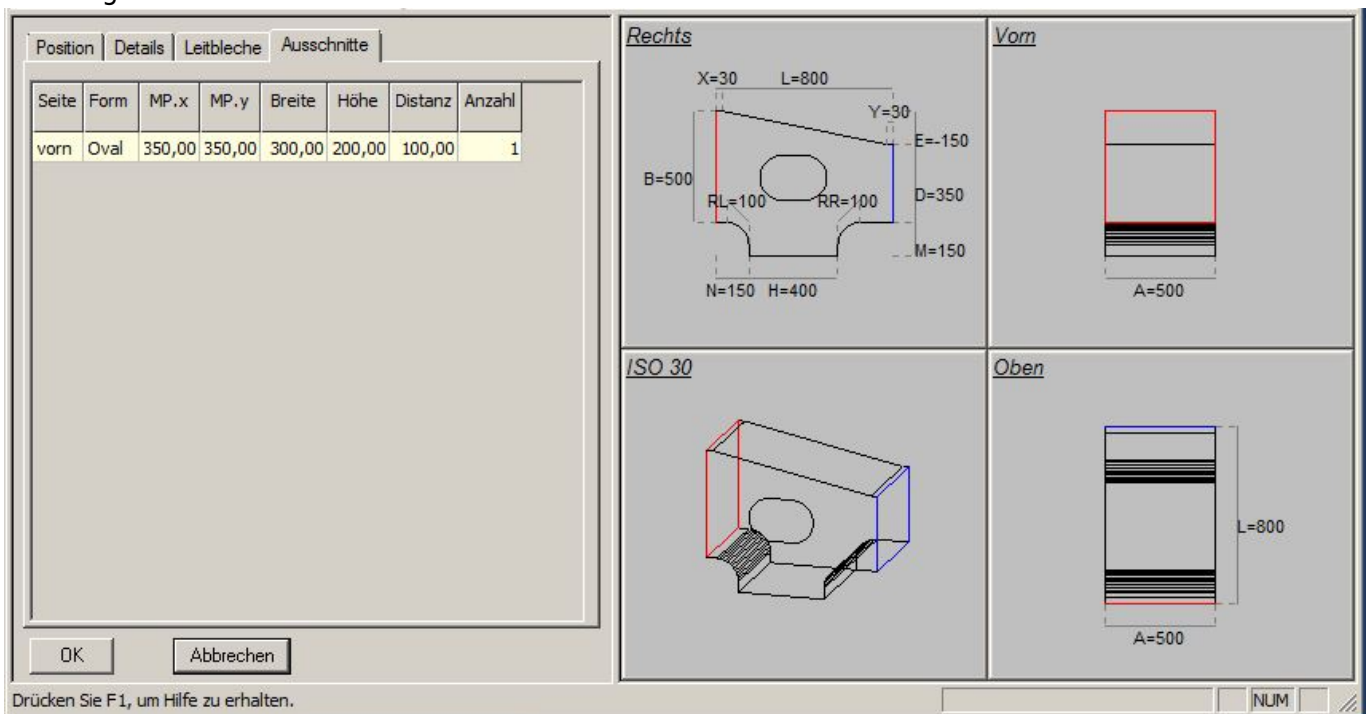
Position | Details | Leitbleche | Ausschnitte

| Seite | Form | MP.x | MP.y | Breite | Höhe | Distanz | Anzahl |
|---|---|---|---|---|---|---|---|
| vorn | Oval | 350,00 | 350,00 | 300,00 | 200,00 | 100,00 | 1 |

OK

Abbrechen

Rechts

X=30 L=800

Y=30

E=-150

B=500

RL=100

RR=100

D=350

M=150

N=150 H=400

Vorn

A=500

ISO 30

Oben

L=800

A=500

Drücken Sie F1, um Hilfe zu erhalten.

NUM